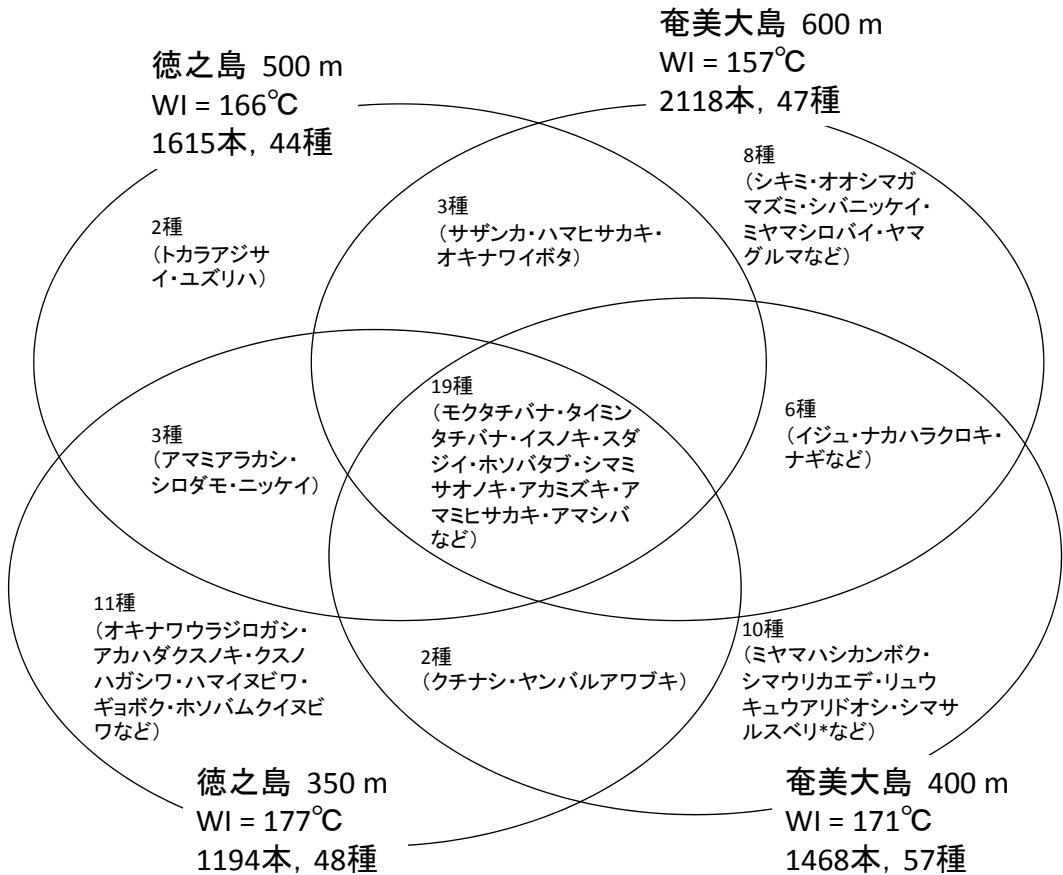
奄美大島 600 m
WI = 157℃
2118本，47種

徳之島 500 m
WI = 166℃
1615本，44種

8種
（シキミ・オオシマガマズミ・シバニッケイ・ミヤマシロバイ・ヤマグルマなど）

3種
（サザンカ・ハマヒサカキ・オキナワイボタ）

2種
（トカラアジサイ・ユズリハ）

19種
（モクタチバナ・タイミンタチバナ・イスノキ・スダジイ・ホソバタブ・シマミサオノキ・アカミズキ・アマミヒサカキ・アマシバなど）

6種
（イジュ・ナカハラクロキ・ナギなど）

3種
（アマミアラカシ・シロダモ・ニッケイ）

11種
（オキナワウラジロガシ・アカハダクスノキ・クスノハガシワ・ハマイヌビワ・ギョボク・ホソバムクイヌビワなど）

2種
（クチナシ・ヤンバルアワブキ）

10種
（ミヤマハシカンボク・シマウリカエデ・リュウキュウアリドオシ・シマサルスベリ*など）

徳之島 350 m
WI = 177℃
1194本，48種

奄美大島 400 m
WI = 171℃
1468本，57種